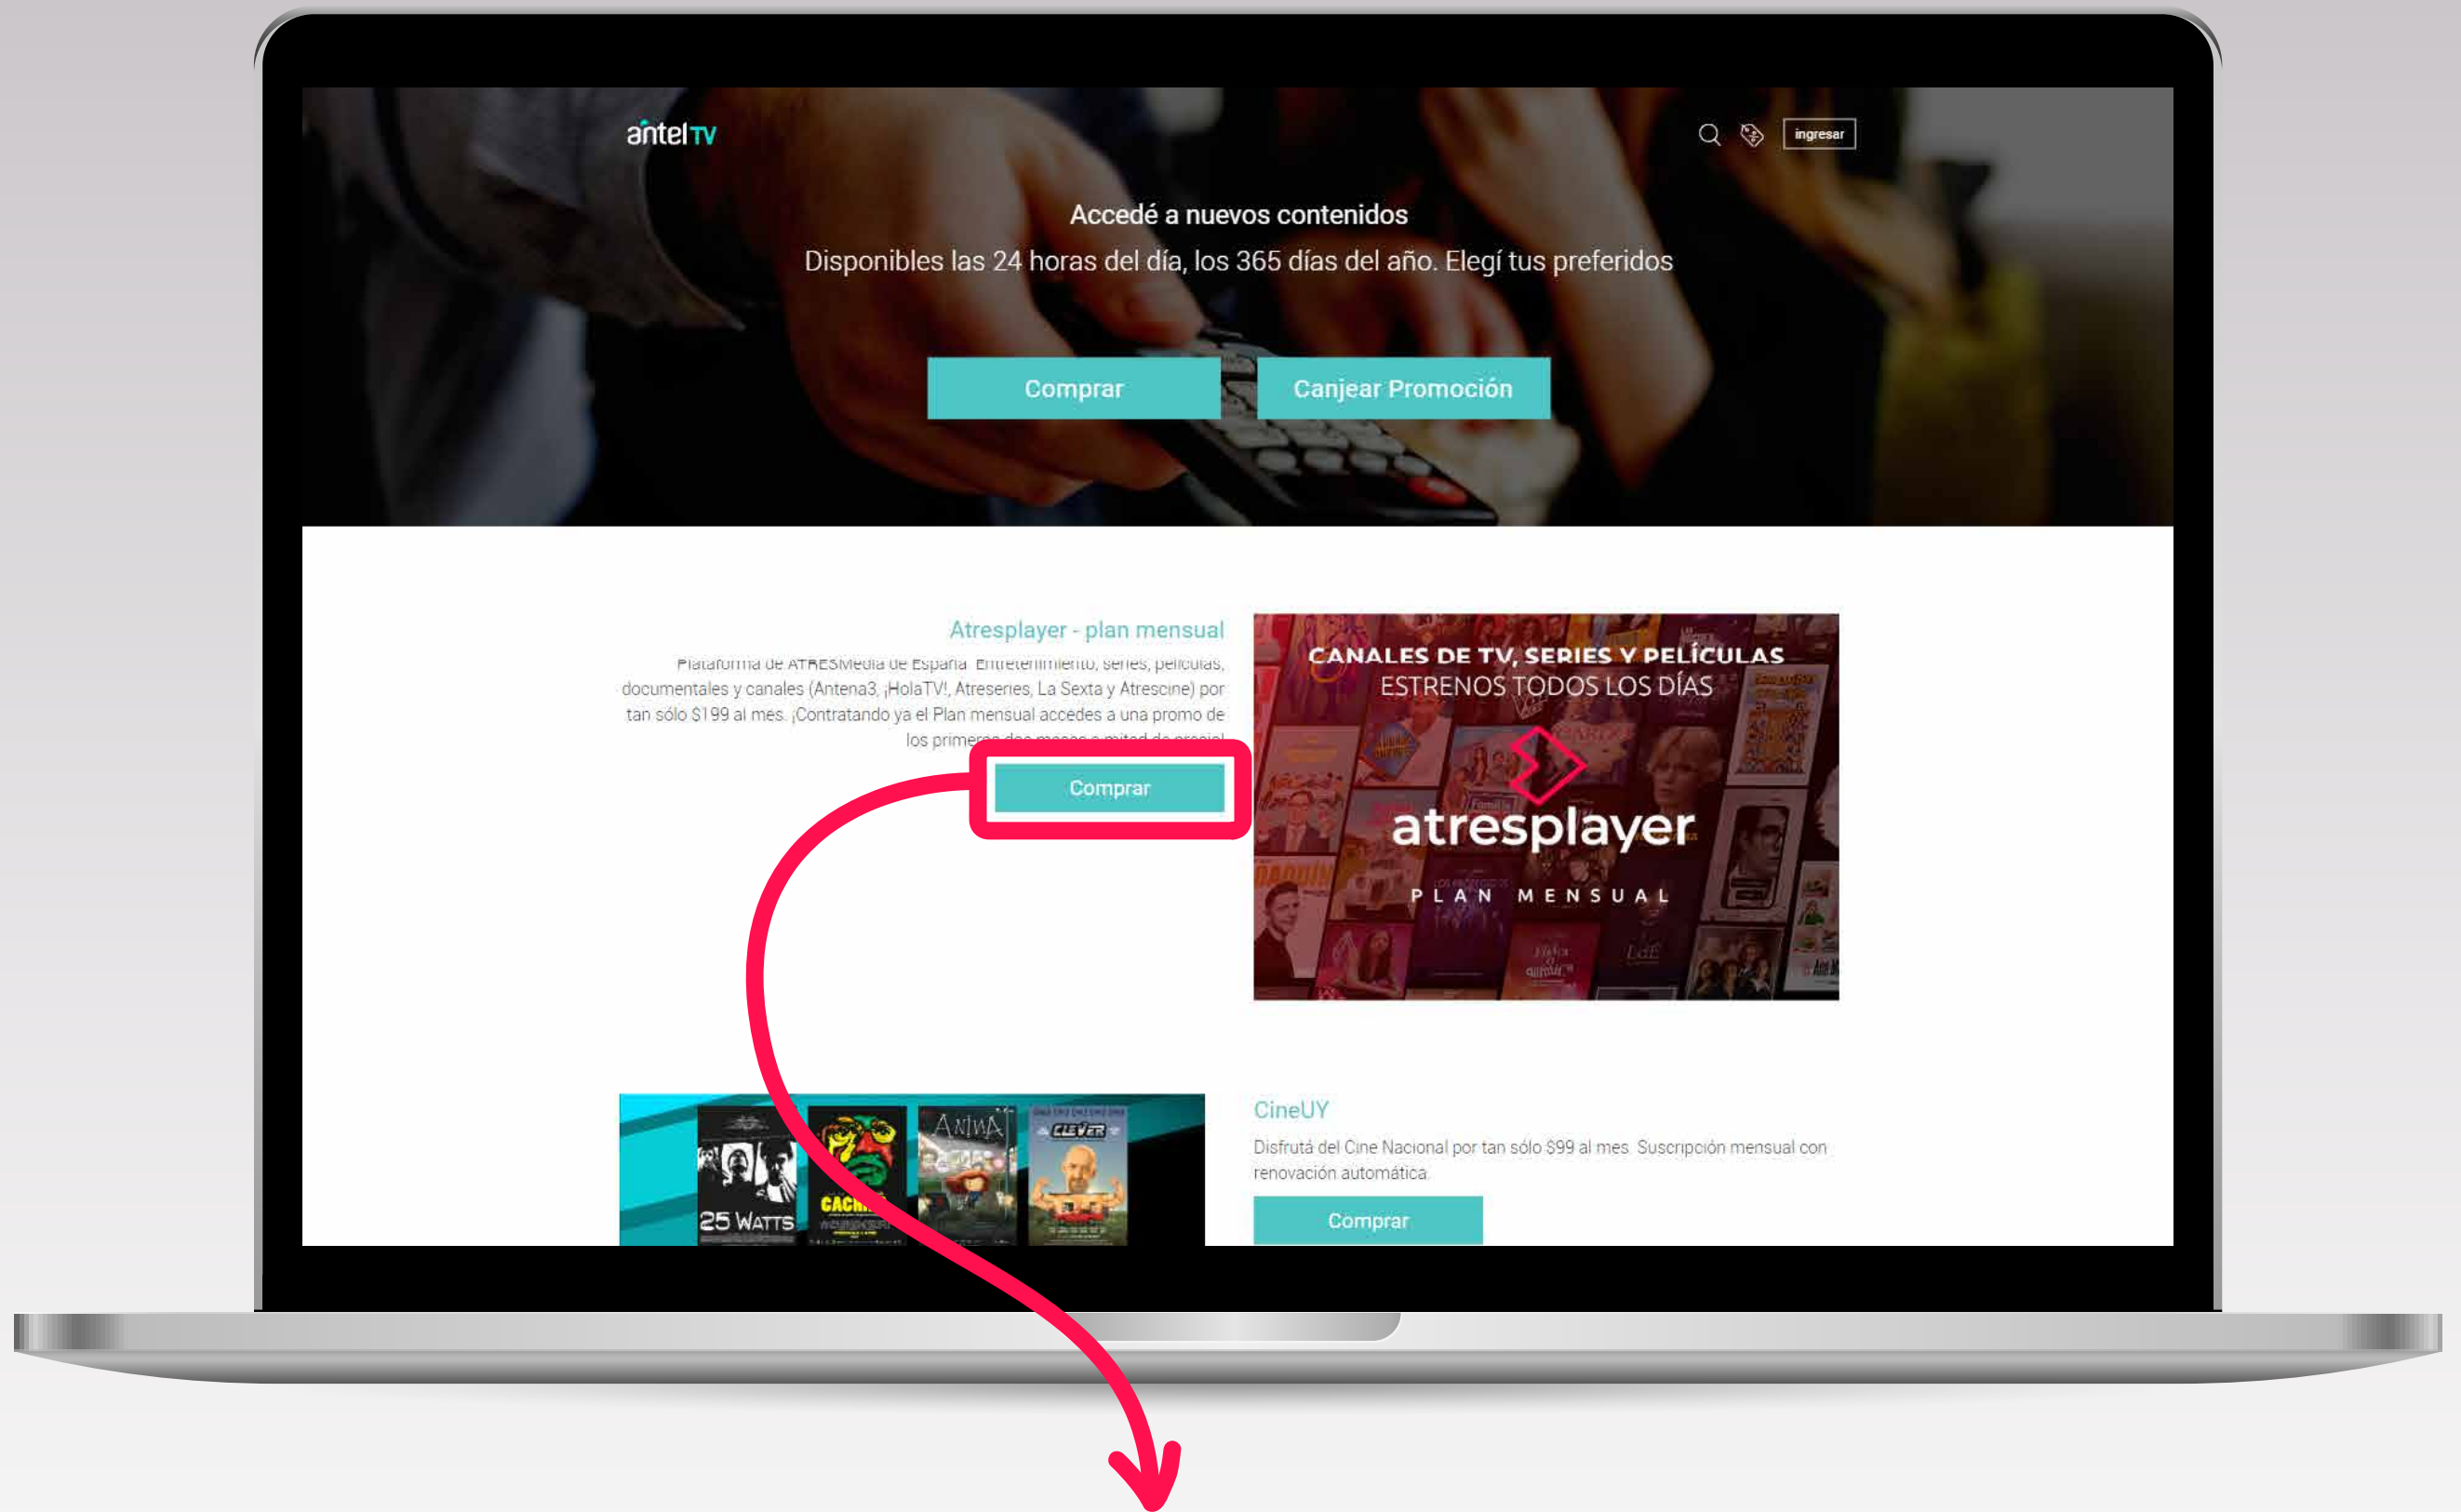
antel TV

ingresar

Accedé a nuevos contenidos

Disponibles las 24 horas del día, los 365 días del año. Elegí tus preferidos

Comprar

Canjear Promoción

Atresplayer - plan mensual

Plataforma de ATRESMedia de España. Entretenimiento, series, películas, documentales y canales (Antena3, ¡HolaTV!, Atreseries, La Sexta y Atrescine) por tan sólo $199 al mes. ¡Contratando ya el Plan mensual accedes a una promo de los primeros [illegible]

Comprar

CANALES DE TV, SERIES Y PELÍCULAS
ESTRENOS TODOS LOS DÍAS

atresplayer

PLAN MENSUAL

25 WATTS

CACH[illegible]

ANINA

CLEVER

CineUY

Disfrutá del Cine Nacional por tan sólo $99 al mes. Suscripción mensual con renovación automática.

Comprar